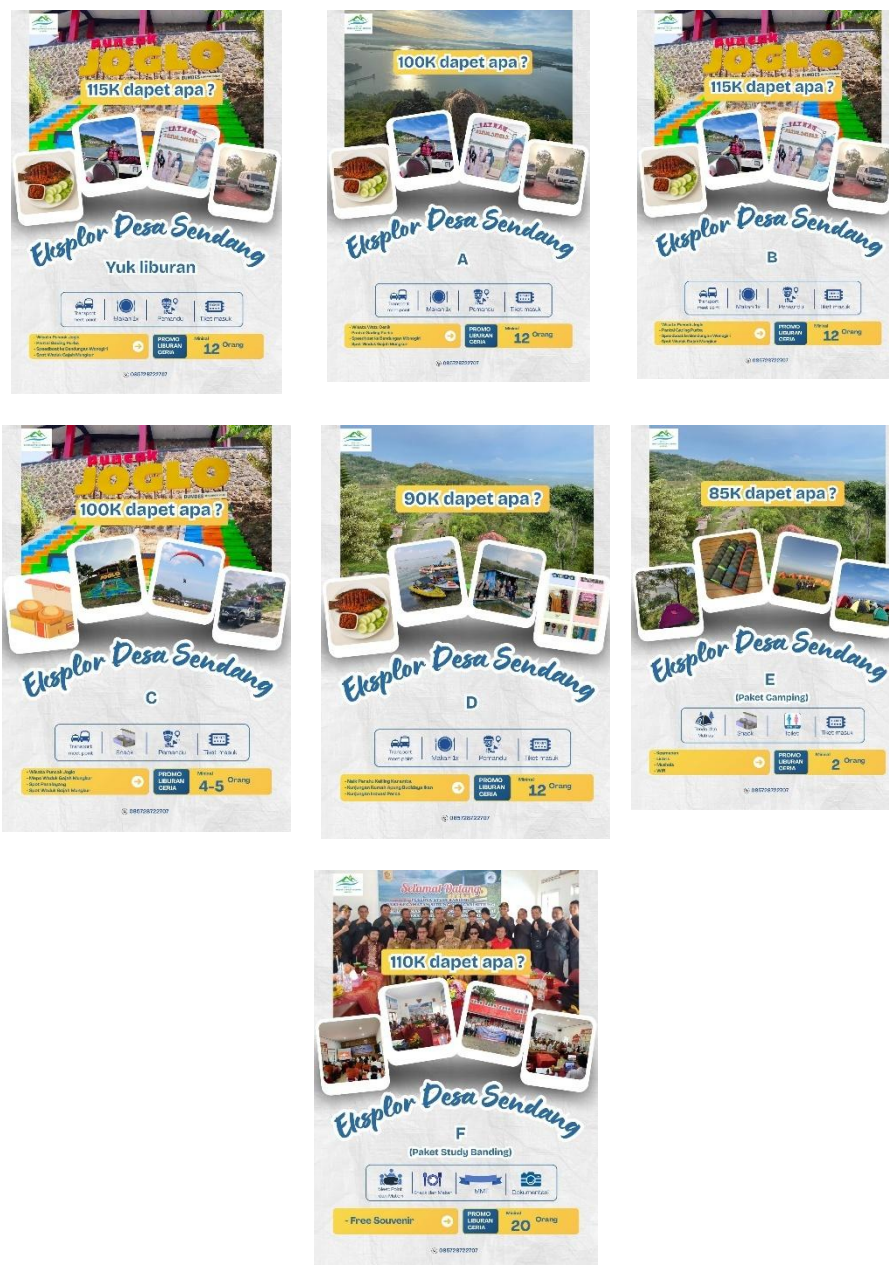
RUMAH JOGLO

115K dapet apa ?

Eksplor Desa Sendang

Yuk liburan

Transport Makan 1x Pemandu Tiket masuk

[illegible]

PROMO LIBURAN CERIA

Minimal 12 Orang

085728722707

100K dapet apa ?

Eksplor Desa Sendang

A

Transport Makan 1x Pemandu Tiket masuk

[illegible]

PROMO LIBURAN CERIA

Minimal 12 Orang

085728722707

RUMAH JOGLO

115K dapet apa ?

Eksplor Desa Sendang

B

Transport Makan 1x Pemandu Tiket masuk

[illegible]

PROMO LIBURAN CERIA

Minimal 12 Orang

085728722707

RUMAH JOGLO

100K dapet apa ?

Eksplor Desa Sendang

C

Transport Snack Pemandu Tiket masuk

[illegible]

PROMO LIBURAN CERIA

Minimal 4-5 Orang

085728722707

90K dapet apa ?

Eksplor Desa Sendang

D

Transport Makan 1x Pemandu Tiket masuk

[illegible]

PROMO LIBURAN CERIA

Minimal 12 Orang

085728722707

85K dapet apa ?

Eksplor Desa Sendang

E

(Paket Camping)

Tenda Snack Toilet Tiket masuk

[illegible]

PROMO LIBURAN CERIA

Minimal 2 Orang

085728722707

Selamat Datang

110K dapet apa ?

Eksplor Desa Sendang

F

(Paket Study Banding)

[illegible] Snack dan Makan MMT Dokumentasi

- Free Souvenir

PROMO LIBURAN CERIA

Minimal 20 Orang

085728722707